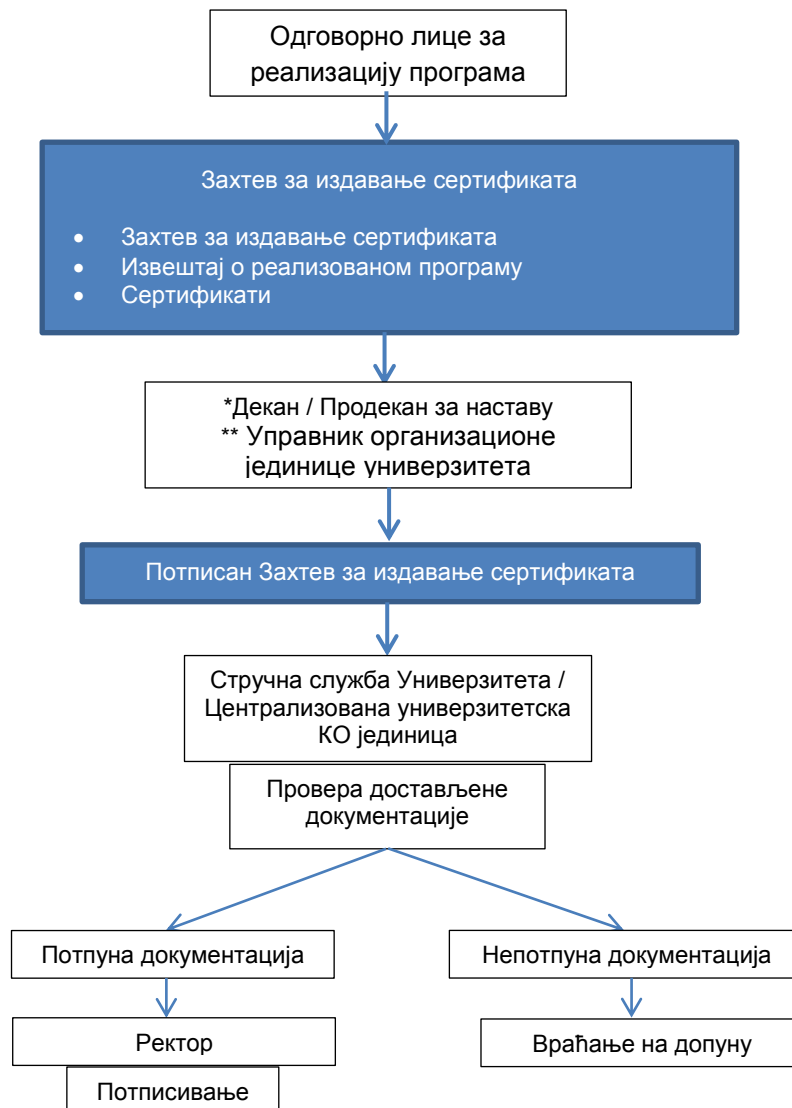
Одговорно лице за реализацију програма

Захтев за издавање сертификата

- Захтев за издавање сертификата
- Извештај о реализованом програму
- Сертификати

*Декан / Продекан за наставу
** Управник организационе јединице универзитета

Потписан Захтев за издавање сертификата

Стручна служба Универзитета / Централизована универзитетска КО јединица

Провера достављене документације

Потпуна документација

Непотпуна документација

Ректор

Враћање на допуну

Потписивање